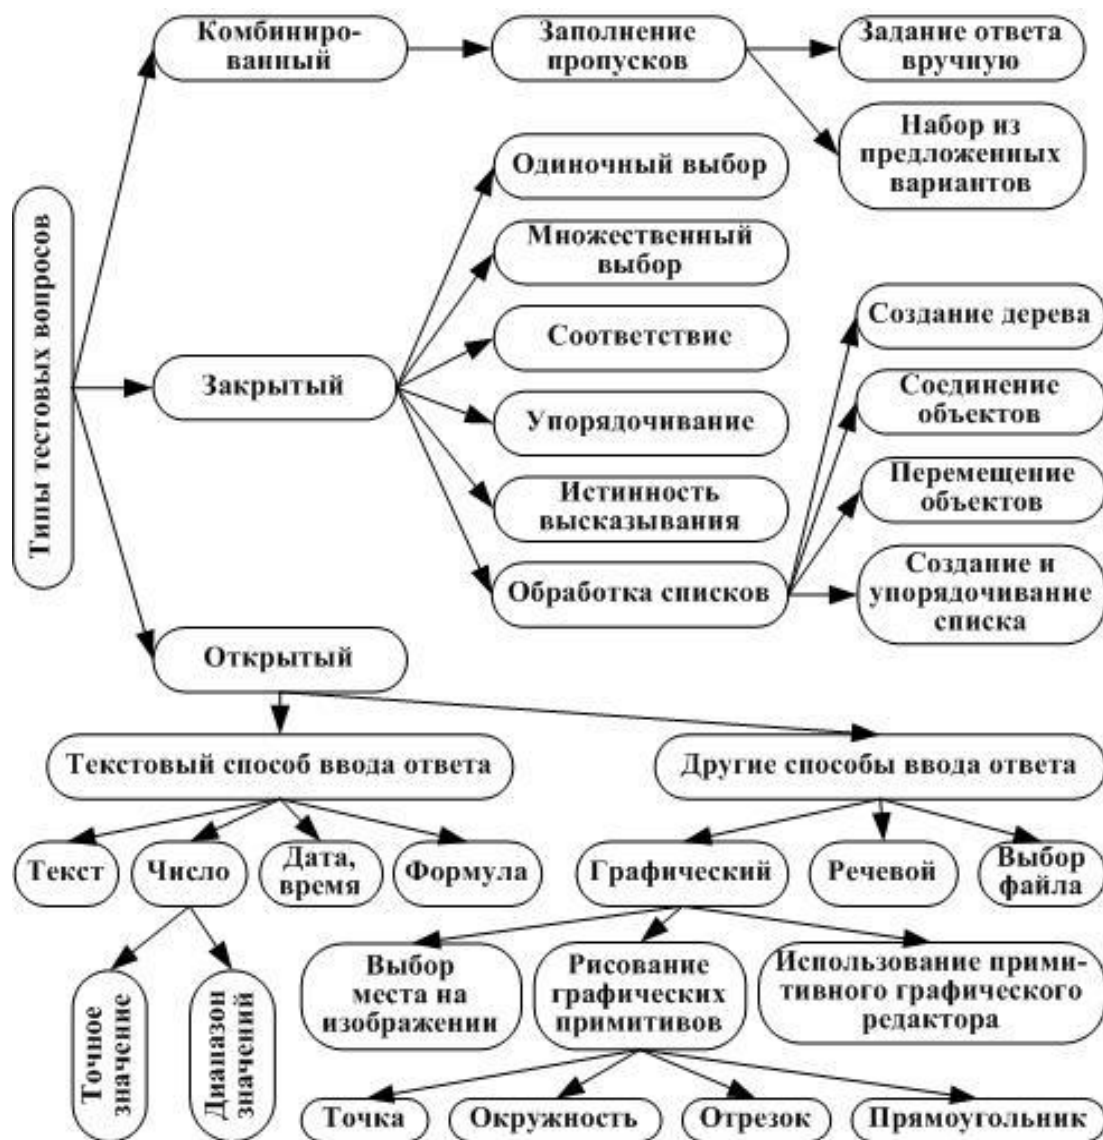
Типы тестовых вопросов

Комбинированный

Заполнение пропусков

Задание ответа вручную

Набор из предложенных вариантов

Закрытый

Одиночный выбор

Множественный выбор

Соответствие

Упорядочивание

Истинность высказывания

Обработка списков

Создание дерева

Соединение объектов

Перемещение объектов

Создание и упорядочивание списка

Открытый

Текстовый способ ввода ответа

Другие способы ввода ответа

Текст

Число

Дата, время

Формула

Точное значение

Диапазон значений

Графический

Речевой

Выбор файла

Выбор места на изображении

Рисование графических примитивов

Использование примитивного графического редактора

Точка

Окружность

Отрезок

Прямоугольник